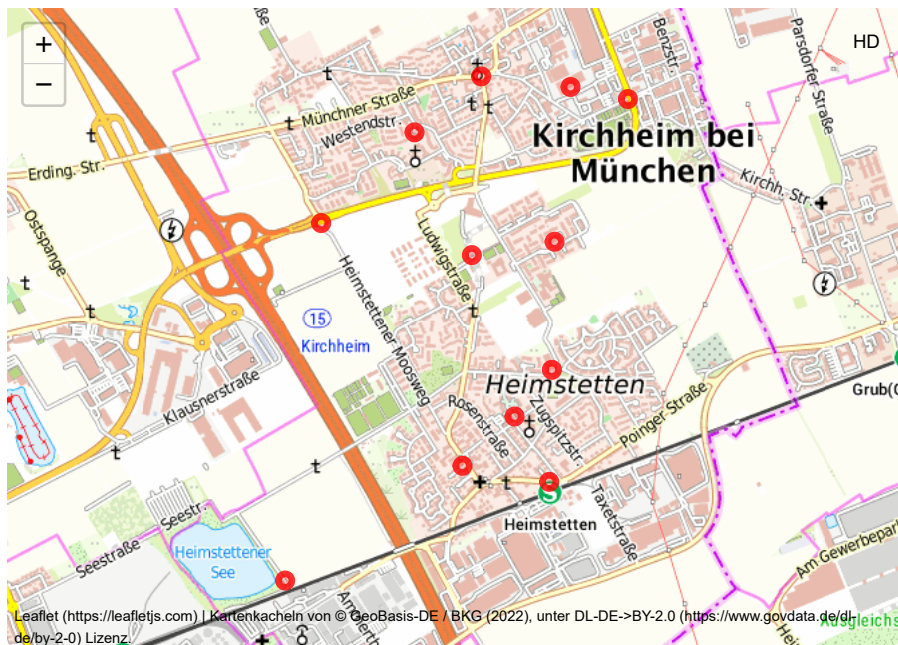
+
−
HD
Straße
Benzstr.
Parsdorfer Straße
Münchner Straße
Westendstr.
Kirchheim bei München
Erding. Str.
Kirchh. Str.
Ostspange
Ludwigstraße
Heimstettener Moosweg
15
Kirchheim
Heimstetten
Klausnerstraße
Rosenstraße
Zugspitzstr.
Poinger Straße
Grub(
Seestr.
Taxetstraße
Heimstetten
Seestraße
Heimstettener See
Am Gewerbepark
Am
Ausgleichs
Leaflet (https://leafletjs.com) | Kartenkacheln von © GeoBasis-DE / BKG (2022), unter DL-DE->BY-2.0 (https://www.govdata.de/dl-de/by-2-0) Lizenz.